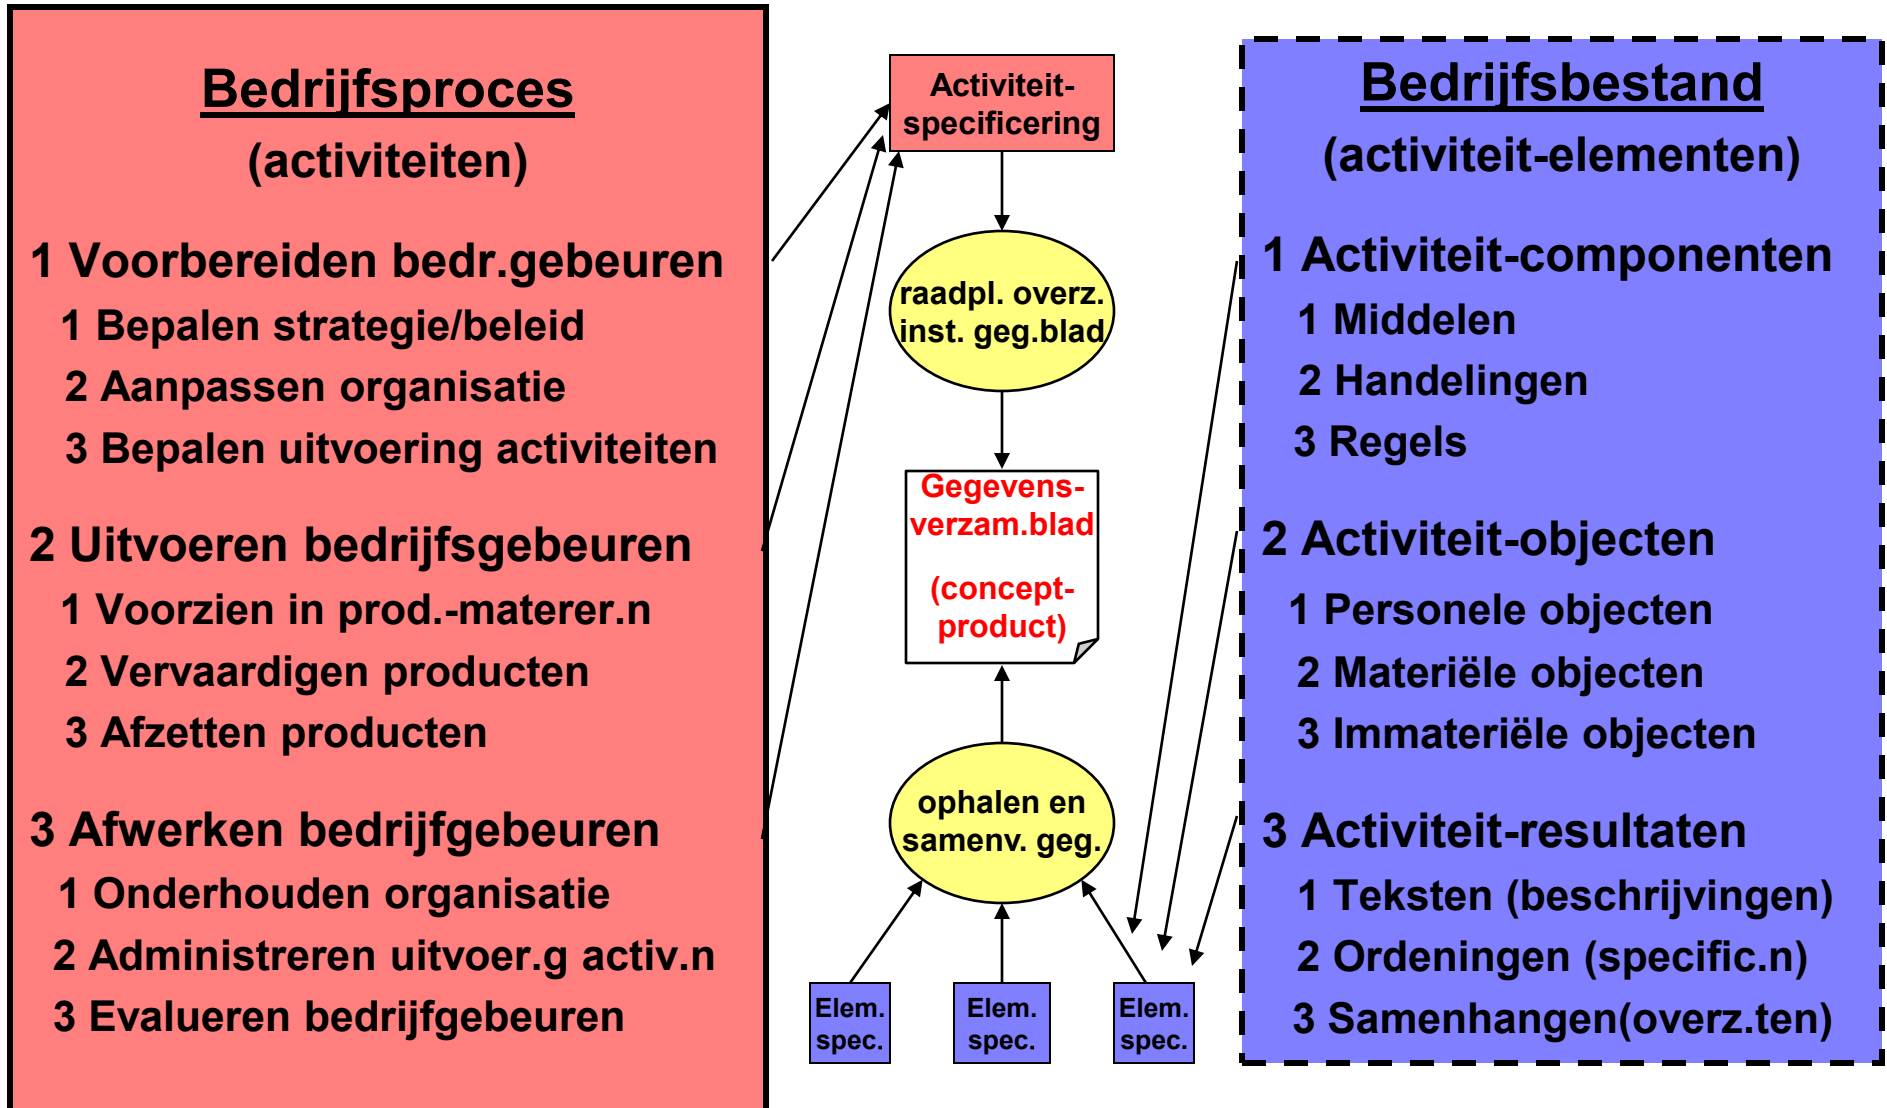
Bedrijfsproces
(activiteiten)

1 Voorbereiden bedr.gebeuren
1 Bepalen strategie/beleid
2 Aanpassen organisatie
3 Bepalen uitvoering activiteiten

2 Uitvoeren bedrijfsgebeuren
1 Voorzien in prod.-materer.n
2 Vervaardigen producten
3 Afzetten producten

3 Afwerken bedrijfgebeuren
1 Onderhouden organisatie
2 Administreren uitvoer.g activ.n
3 Evalueren bedrijfgebeuren

Activiteit-specificering

raadpl. overz. inst. geg.blad

Gegevens-verzam.blad

(concept-product)

ophalen en samenv. geg.

Elem. spec.

Elem. spec.

Elem. spec.

Bedrijfsbestand
(activiteit-elementen)

1 Activiteit-componenten
1 Middelen
2 Handelingen
3 Regels

2 Activiteit-objecten
1 Personele objecten
2 Materiële objecten
3 Immateriële objecten

3 Activiteit-resultaten
1 Teksten (beschrijvingen)
2 Ordeningen (specific.n)
3 Samenhangen(overz.ten)